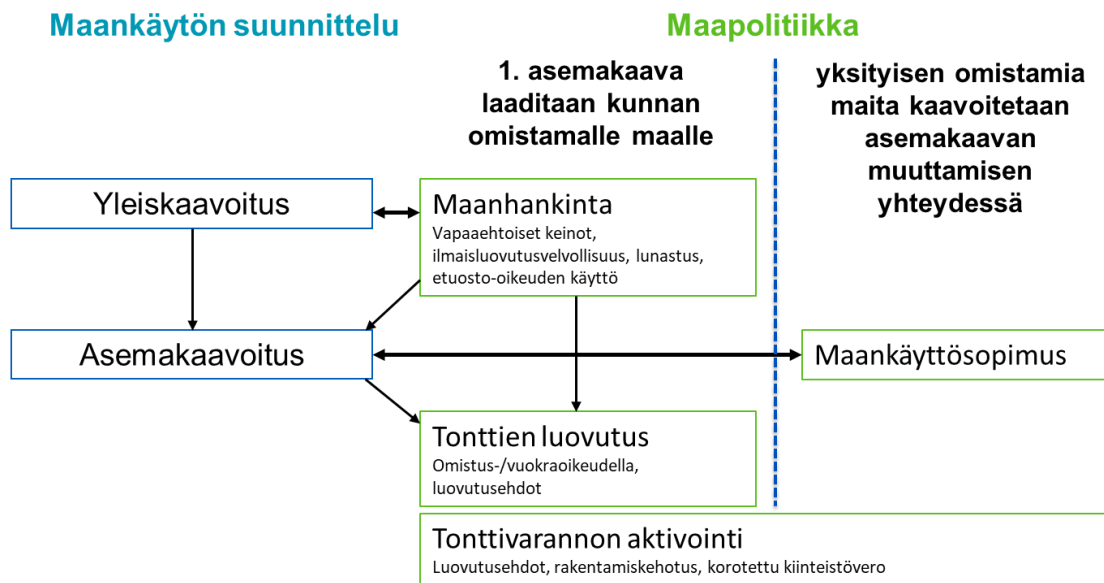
Maankäytön suunnittelu

Maapolitiikka

1. asemakaava laaditaan kunnan omistamalle maalle

yksityisen omistamia maita kaavoitetaan asemakaavan muuttamisen yhteydessä

Yleiskaavoitus

Maanhankinta
Vapaaehtoiset keinot, ilmaisluovutusvelvollisuus, lunastus, etuosto-oikeuden käyttö

Asemakaavoitus

Maankäyttösopimus

Tonttien luovutus
Omistus-/vuokraoikeudella, luovutusehdot

Tonttivarannon aktivointi
Luovutusehdot, rakentamiskehotus, korotettu kiinteistövero